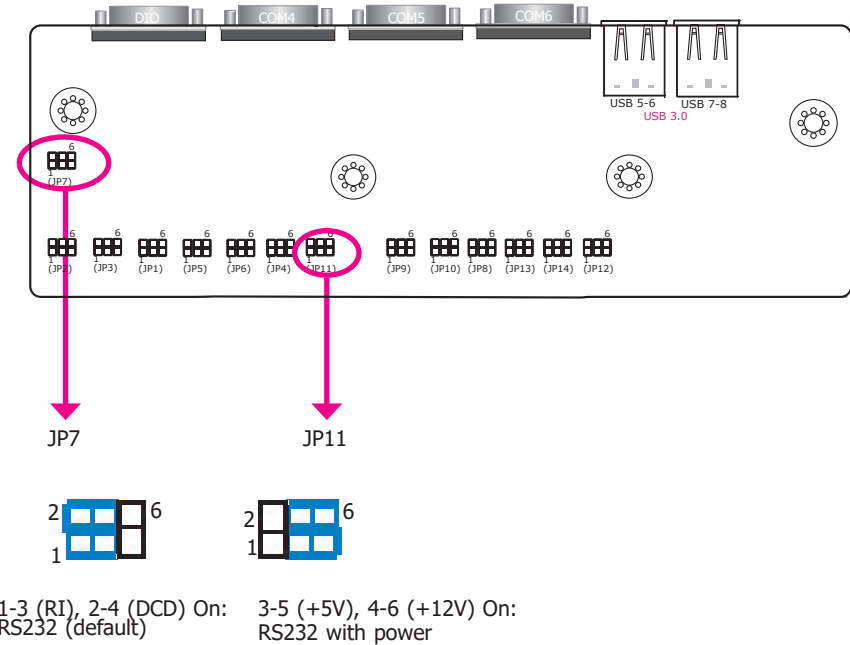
DIO COM4 COM5 COM6

USB 5-6 USB 7-8
USB 3.0

6
1
(JP7)

6 1 (JP2) 6 1 (JP3) 6 1 (JP1) 6 1 (JP5) 6 1 (JP6) 6 1 (JP4) 6 1 (JP11) 6 1 (JP9) 6 1 (JP10) 6 1 (JP8) 6 1 (JP13) 6 1 (JP14) 6 1 (JP12)

JP7

JP11

2 6
1

2 6
1

1-3 (RI), 2-4 (DCD) On:
RS232 (default)

3-5 (+5V), 4-6 (+12V) On:
RS232 with power